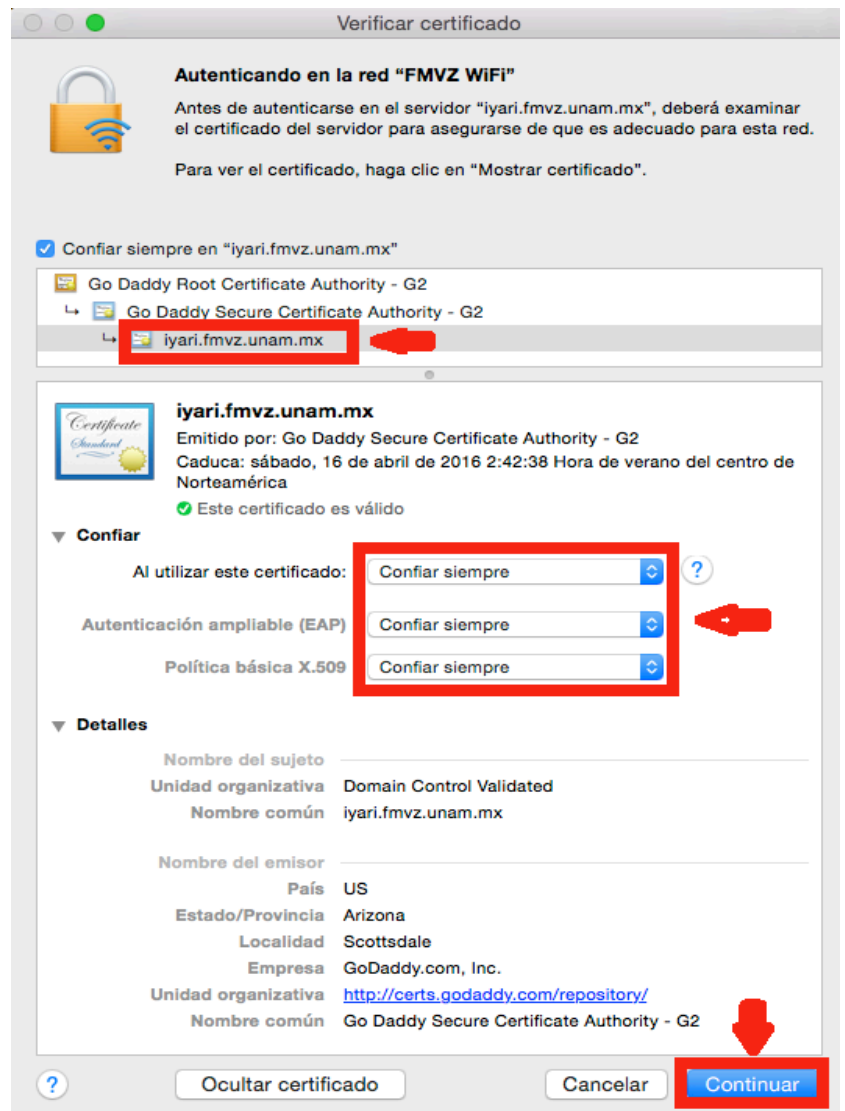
Verificar certificado

Autenticando en la red “FMVZ WiFi”

Antes de autenticarse en el servidor “iyari.fmvz.unam.mx”, deberá examinar el certificado del servidor para asegurarse de que es adecuado para esta red.

Para ver el certificado, haga clic en “Mostrar certificado”.

Confiar siempre en “iyari.fmvz.unam.mx”

Go Daddy Root Certificate Authority - G2
Go Daddy Secure Certificate Authority - G2
iyari.fmvz.unam.mx

Certificate Standard

iyari.fmvz.unam.mx
Emitido por: Go Daddy Secure Certificate Authority - G2
Caduca: sábado, 16 de abril de 2016 2:42:38 Hora de verano del centro de Norteamérica
Este certificado es válido

Confiar
Al utilizar este certificado: Confiar siempre
?
Autenticación ampliable (EAP) Confiar siempre
Política básica X.509 Confiar siempre

Detalles
Nombre del sujeto
Unidad organizativa Domain Control Validated
Nombre común iyari.fmvz.unam.mx

Nombre del emisor
País US
Estado/Provincia Arizona
Localidad Scottsdale
Empresa GoDaddy.com, Inc.
Unidad organizativa http://certs.godaddy.com/repository/
Nombre común Go Daddy Secure Certificate Authority - G2

?
Ocultar certificado
Cancelar
Continuar